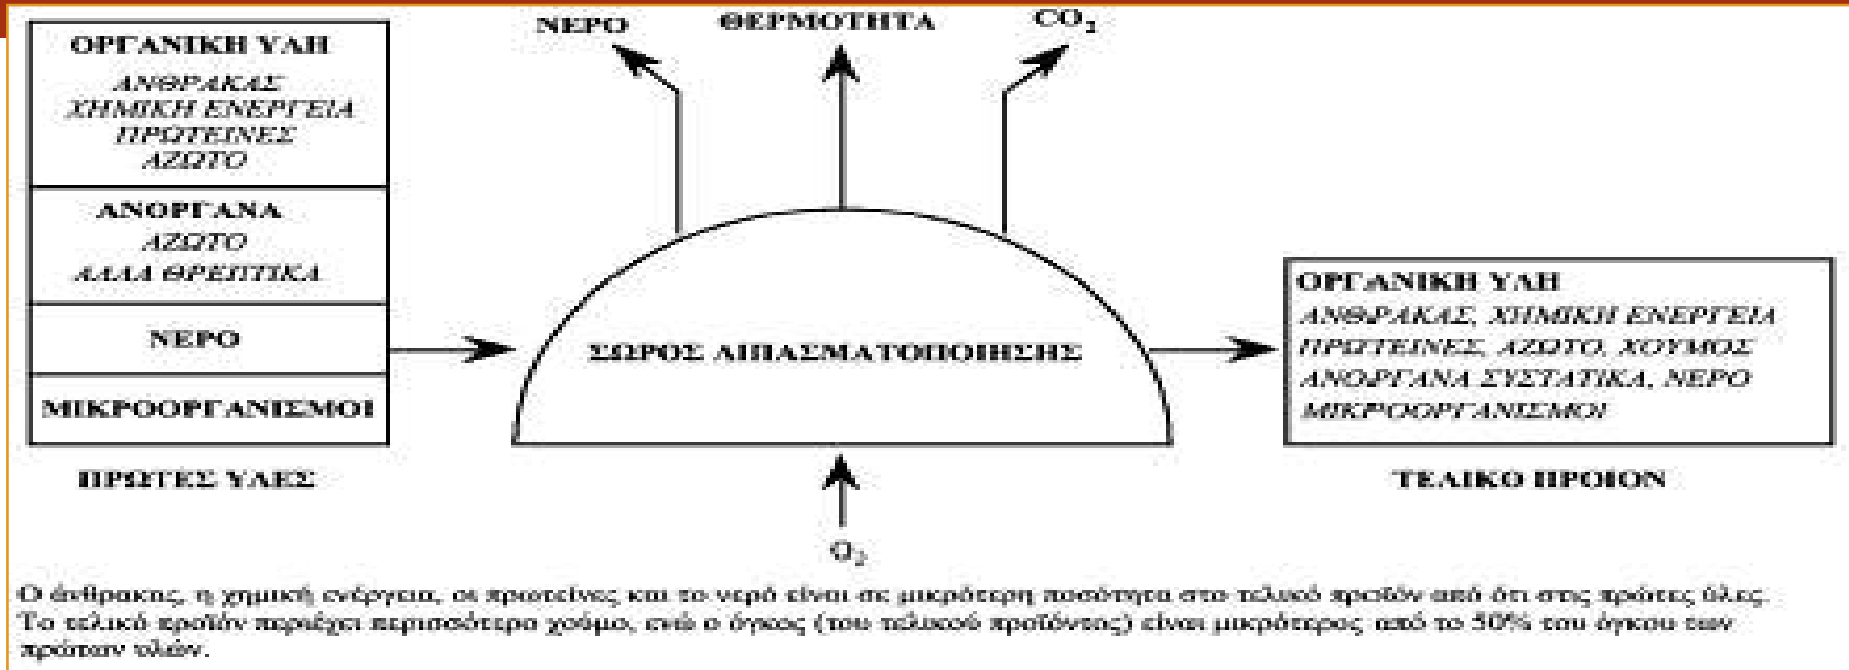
ΟΡΓΑΝΙΚΗ ΥΛΗ
ΑΝΘΡΑΚΑΣ
ΧΗΜΙΚΗ ΕΝΕΡΓΕΙΑ
ΠΡΩΤΕΙΝΕΣ
ΑΖΩΤΟ

ΑΝΟΡΓΑΝΑ
ΑΖΩΤΟ
ΑΛΛΑ ΘΡΕΠΤΙΚΑ

ΝΕΡΟ

ΜΙΚΡΟΟΡΓΑΝΙΣΜΟΙ

ΠΡΩΤΕΣ ΥΛΕΣ

ΝΕΡΟ

ΘΕΡΜΟΤΗΤΑ

$CO_2$

ΣΩΡΟΣ ΛΙΠΑΣΜΑΤΟΠΟΙΗΣΗΣ

$O_2$

ΟΡΓΑΝΙΚΗ ΥΛΗ
ΑΝΘΡΑΚΑΣ, ΧΗΜΙΚΗ ΕΝΕΡΓΕΙΑ
ΠΡΩΤΕΙΝΕΣ, ΑΖΩΤΟ, ΧΟΥΜΟΣ
ΑΝΟΡΓΑΝΑ ΣΥΣΤΑΤΙΚΑ, ΝΕΡΟ
ΜΙΚΡΟΟΡΓΑΝΙΣΜΟΙ

ΤΕΛΙΚΟ ΠΡΟΙΟΝ

Ο άνθρακας, η χημική ενέργεια, οι πρωτεΐνες και το νερό είναι σε μικρότερη ποσότητα στο τελικό προϊόν από ότι στις πρώτες ύλες. Το τελικό προϊόν περιέχει περισσότερο χούμο, ενώ ο όγκος (του τελικού προϊόντος) είναι μικρότερος από το 50% του όγκου των πρώτων υλών.